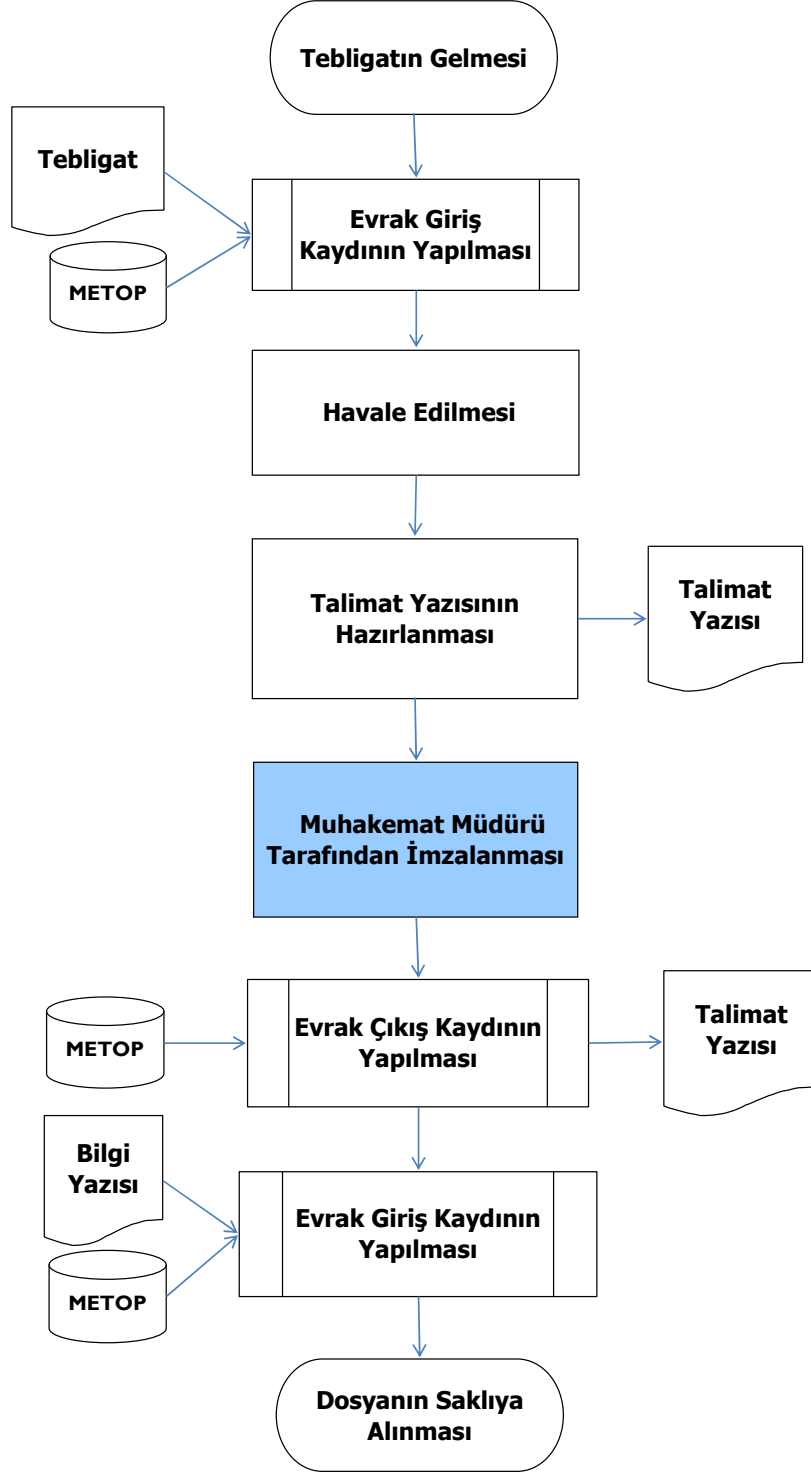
Tebligatın Gelmesi

Tebligat

METOP

Evrak Giriş Kaydının Yapılması

Havale Edilmesi

Talimat Yazısının Hazırlanması

Talimat Yazısı

Muhakemat Müdürü Tarafından İmzalanması

METOP

Evrak Çıkış Kaydının Yapılması

Talimat Yazısı

Bilgi Yazısı

METOP

Evrak Giriş Kaydının Yapılması

Dosyanın Saklıya Alınması